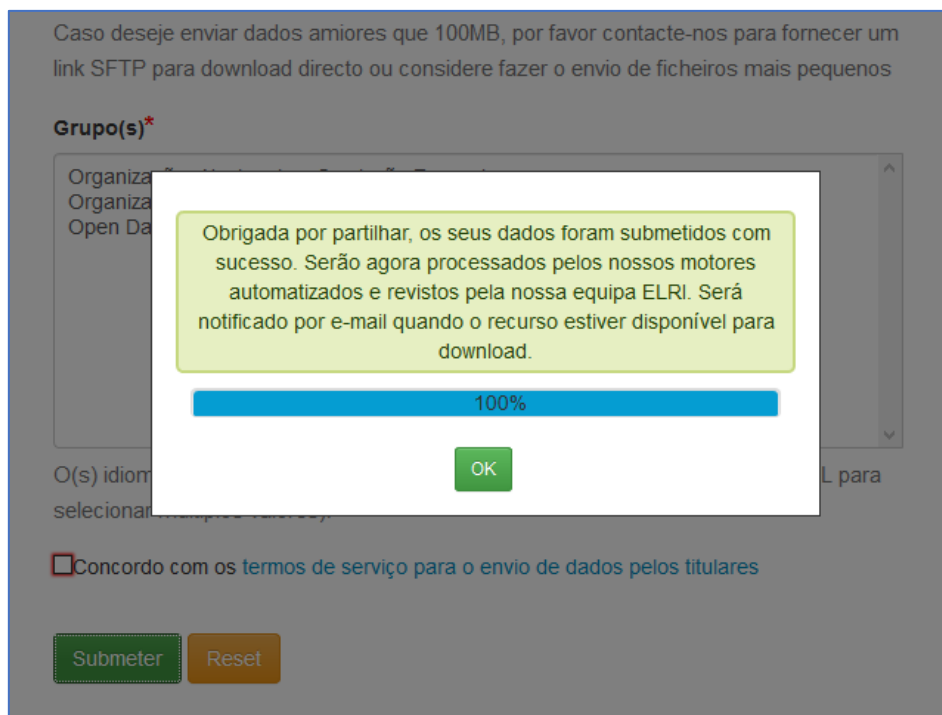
Caso deseje enviar dados amiores que 100MB, por favor contacte-nos para fornecer um link SFTP para download directo ou considere fazer o envio de ficheiros mais pequenos

Grupo(s)*

Organiza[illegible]
Organiza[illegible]
Open Da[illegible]

Obrigada por partilhar, os seus dados foram submetidos com sucesso. Serão agora processados pelos nossos motores automatizados e revistos pela nossa equipa ELRI. Será notificado por e-mail quando o recurso estiver disponível para download.

100%

OK

O(s) idiom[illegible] L para selecionar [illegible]

Concordo com os termos de serviço para o envio de dados pelos titulares

Submeter Reset